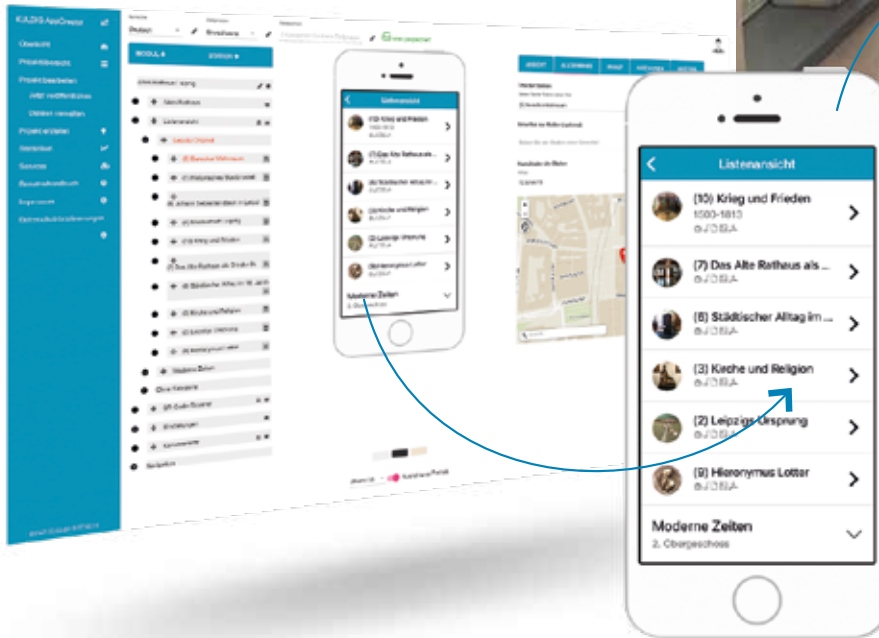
KULDIG AppCreator
Übersicht
Projektbereich
Projekt bearbeiten
Inhalt modifizieren
Dateien verwalten
Projekt anlegen
Statistiken
Sources
Benutzerhandbuch
Impressum

MODULE
Altes Rathaus
Listenansicht
Leipzig Ortsteil
Moderne Zeiten
Ohne Kategorie

Listenansicht
(10) Krieg und Frieden
(7) Das Alte Rathaus als ...
(8) Städtischer Alltag im ...
(3) Kirche und Religion
(2) Leipzigs Ursprung
(9) Hieronymus Lotter
Moderne Zeiten

Listenansicht
(10) Krieg und Frieden
1580-1813
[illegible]
(7) Das Alte Rathaus als ...
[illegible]
(8) Städtischer Alltag im ...
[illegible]
(3) Kirche und Religion
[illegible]
(2) Leipzigs Ursprung
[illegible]
(9) Hieronymus Lotter
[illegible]
Moderne Zeiten
2. Obergeschoss